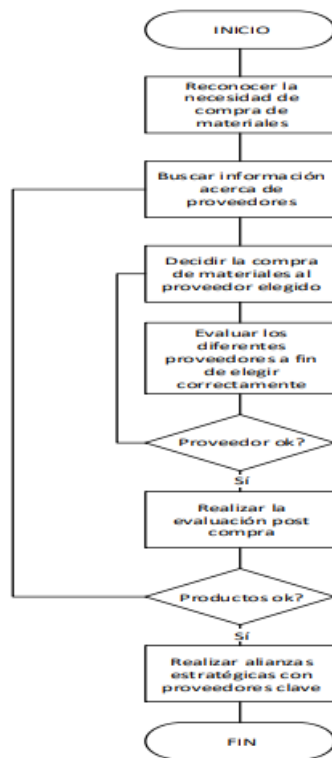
INICIO

Reconocer la necesidad de compra de materiales

Buscar información acerca de proveedores

Decidir la compra de materiales al proveedor elegido

Evaluar los diferentes proveedores a fin de elegir correctamente

Proveedor ok?

Sí

Realizar la evaluación post compra

Productos ok?

Sí

Realizar alianzas estratégicas con proveedores clave

FIN